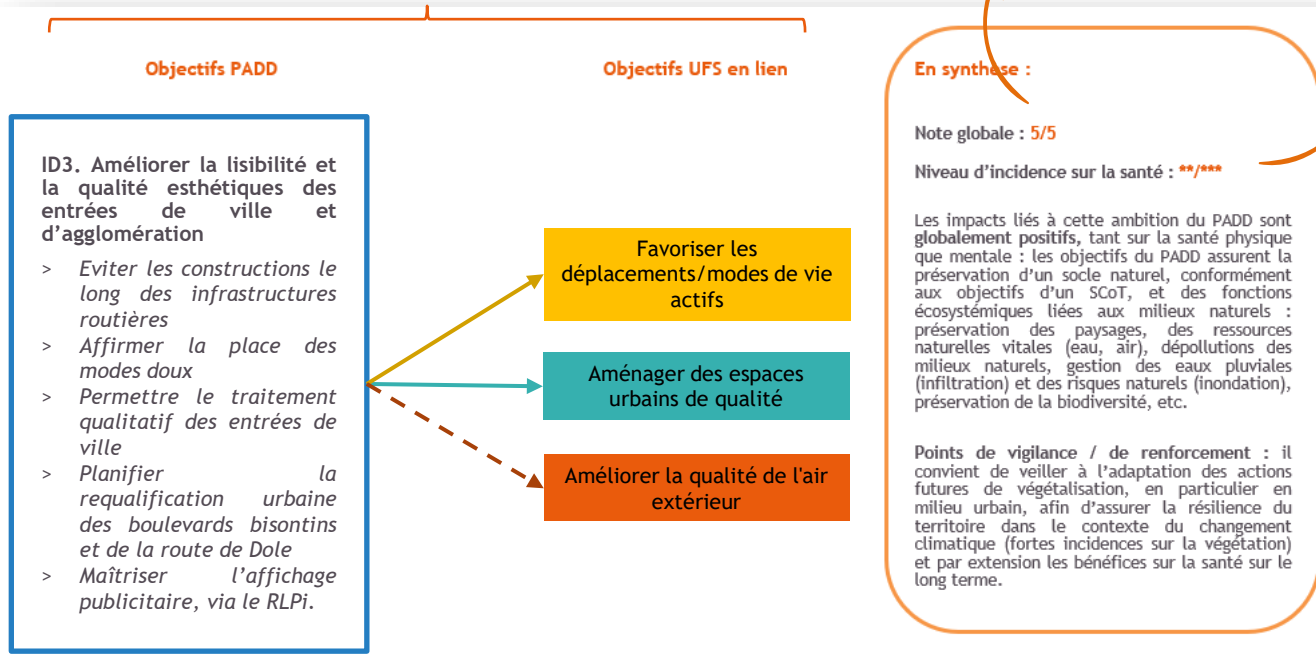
Objectifs PADD

Objectifs UFS en lien

En synthèse :

ID3. Améliorer la lisibilité et la qualité esthétiques des entrées de ville et d'agglomération

> Eviter les constructions le long des infrastructures routières
> Affirmer la place des modes doux
> Permettre le traitement qualitatif des entrées de ville
> Planifier la requalification urbaine des boulevards bisontins et de la route de Dole
> Maîtriser l'affichage publicitaire, via le RLPi.

Favoriser les déplacements/modes de vie actifs

Aménager des espaces urbains de qualité

Améliorer la qualité de l'air extérieur

Note globale : 5/5

Niveau d'incidence sur la santé : **/***

Les impacts liés à cette ambition du PADD sont globalement positifs, tant sur la santé physique que mentale : les objectifs du PADD assurent la préservation d'un socle naturel, conformément aux objectifs d'un SCoT, et des fonctions écosystémiques liées aux milieux naturels : préservation des paysages, des ressources naturelles vitales (eau, air), dépollutions des milieux naturels, gestion des eaux pluviales (infiltration) et des risques naturels (inondation), préservation de la biodiversité, etc.

Points de vigilance / de renforcement : il convient de veiller à l'adaptation des actions futures de végétalisation, en particulier en milieu urbain, afin d'assurer la résilience du territoire dans le contexte du changement climatique (fortes incidences sur la végétation) et par extension les bénéfices sur la santé sur le long terme.